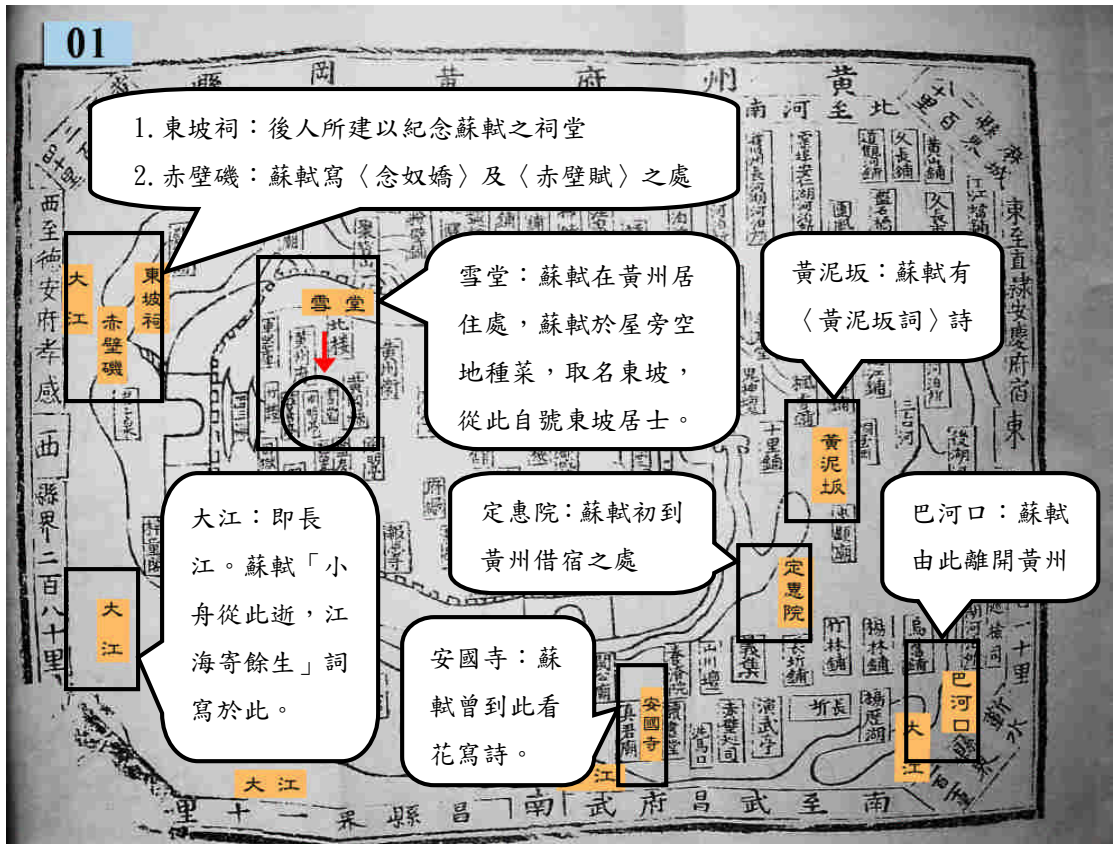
01

黃州府黃岡

1. 東坡祠：後人所建以紀念蘇軾之祠堂
2. 赤壁磯：蘇軾寫〈念奴嬌〉及〈赤壁賦〉之處

大江
東坡祠
赤壁磯

雪堂

雪堂：蘇軾在黃州居住處，蘇軾於屋旁空地種菜，取名東坡，從此自號東坡居士。

黃泥坂：蘇軾有〈黃泥坂詞〉詩

黃泥坂

大江：即長江。蘇軾「小舟從此逝，江海寄餘生」詞寫於此。

大江

定惠院：蘇軾初到黃州借宿之處

定惠院

巴河口：蘇軾由此離開黃州

巴河口

安國寺：蘇軾曾到此看花寫詩。

安國寺

大江

大江

大江

南至武昌府武昌縣界一十里

南河至北

西至德安府孝感縣界二百八十里

東至直隸安慶府宿松縣

十里鋪

三台河